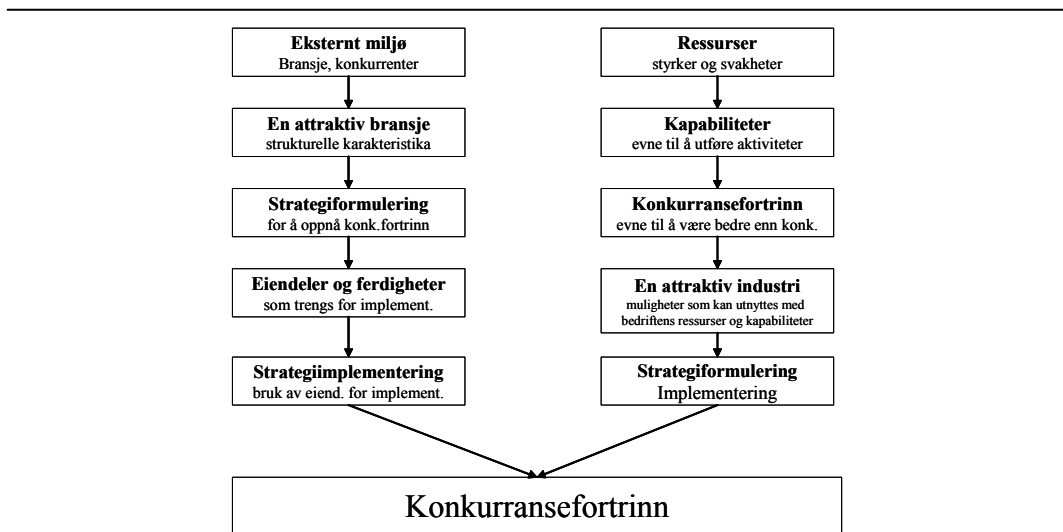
Eksternt miljø
Bransje, konkurrenter

En attraktiv bransje
strukturelle karakteristika

Strategiformulering
for å oppnå konk.fortrinn

Eiendeler og ferdigheter
som trengs for implement.

Strategiimplementering
bruk av eiend. for implement.

Ressurser
styrker og svakheter

Kapabiliteter
evne til å utføre aktiviteter

Konkurransefortrinn
evne til å være bedre enn konk.

En attraktiv industri
muligheter som kan utnyttes med bedriftens ressurser og kapabiliteter

Strategiformulering
Implementering

Konkurransefortrinn